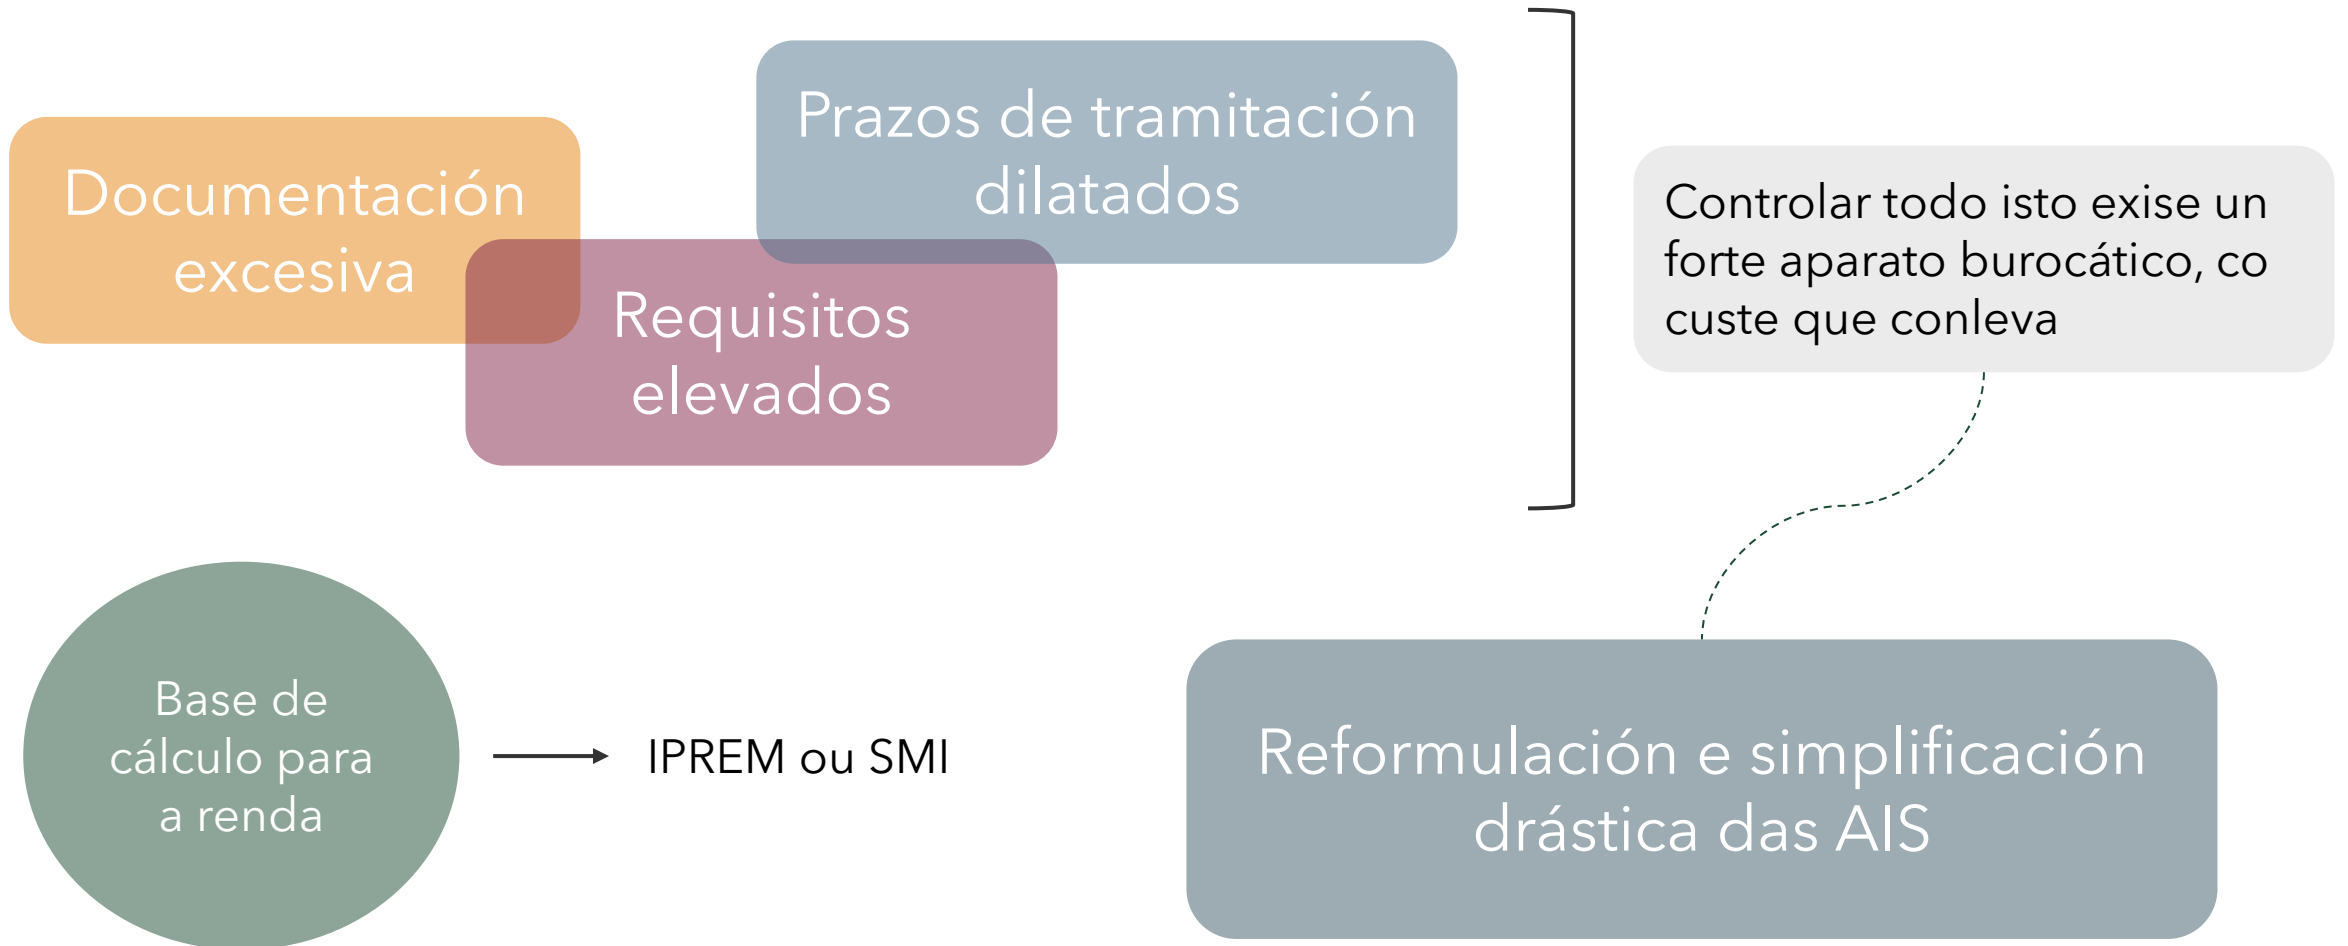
Documentación excesiva

Prazos de tramitación dilatados

Requisitos elevados

Controlar todo isto exise un forte aparato burocático, co custe que conleva

Base de cálculo para a renda

IPREM ou SMI

Reformulación e simplificación drástica das AIS